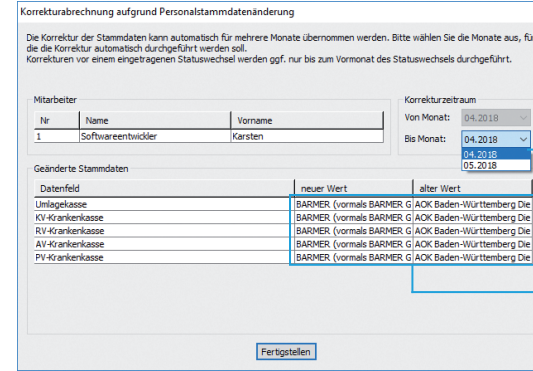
Korrekturabrechnung aufgrund Personalstammdatenänderung

Die Korrektur der Stammdaten kann automatisch für mehrere Monate übernommen werden. Bitte wählen Sie die Monate aus, fü die die Korrektur automatisch durchgeführt werden soll.
Korrekturen vor einem eingetragenen Statuswechsel werden ggf. nur bis zum Vormonat des Statuswechsels durchgeführt.

Mitarbeiter

| Nr | Name | Vorname |
|---|---|---|
| 1 | Softwareentwickler | Karsten |

Korrekturzeitraum
Von Monat: 04.2018
Bis Monat: 04.2018
04.2018
05.2018

Geänderte Stammdaten

| Datenfeld | neuer Wert | alter Wert |
|---|---|---|
| Umlagekasse | BARMER (vormals BARMER G | AOK Baden-Württemberg Die |
| KV-Krankenkasse | BARMER (vormals BARMER G | AOK Baden-Württemberg Die |
| RV-Krankenkasse | BARMER (vormals BARMER G | AOK Baden-Württemberg Die |
| AV-Krankenkasse | BARMER (vormals BARMER G | AOK Baden-Württemberg Die |
| PV-Krankenkasse | BARMER (vormals BARMER G | AOK Baden-Württemberg Die |

Fertigstellen